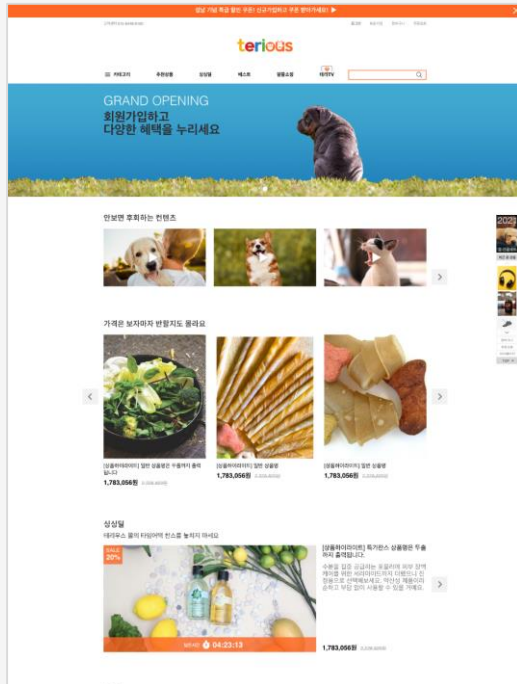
앱설 기념 특급 할인 쿠폰! 신규가입하고 쿠폰 받아가세요! ▶

terious

카테고리 추천상품 신상품 베스트 알뜰쇼핑 테리TV

GRAND OPENING
회원가입하고
다양한 혜택을 누리세요

안보면 후회하는 컨텐츠

가격은 보자마자 반할지도 몰라요

[상품하이라이트] 일반 상품명은 두줄까지 출력됩니다
1,783,056원

[상품하이라이트] 일반 상품명
1,783,056원

[상품하이라이트] 일반 상품명
1,783,056원

성상딜
테리우스 몰의 타임어택 찬스를 놓치지 마세요

SALE 20%

04:23:13

[상품하이라이트] 특가딘스 상품명은 두줄까지 출력됩니다.

1,783,056원